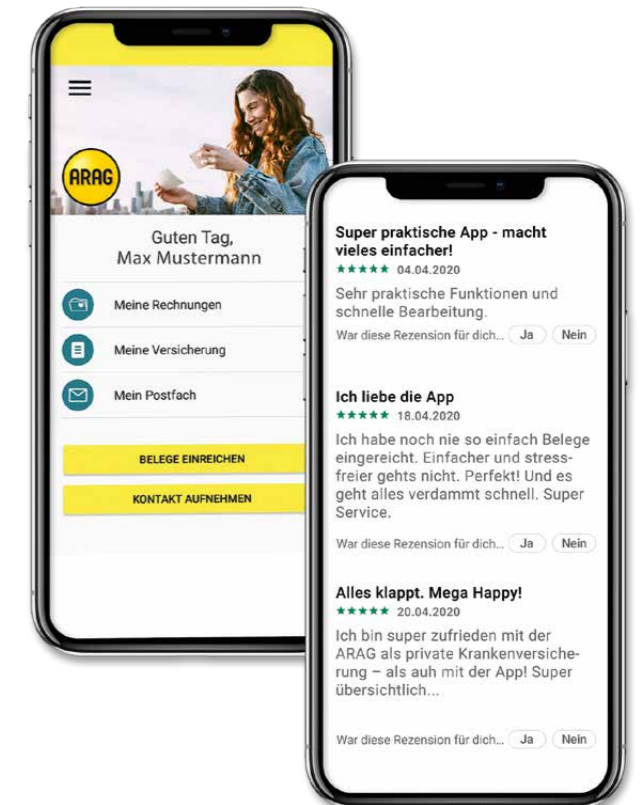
ARAG

Guten Tag,
Max Mustermann

Meine Rechnungen

Meine Versicherung

Mein Postfach

BELEGE EINREICHEN

KONTAKT AUFNEHMEN

Super praktische App - macht vieles einfacher!
★★★★★ 04.04.2020
Sehr praktische Funktionen und schnelle Bearbeitung.
War diese Rezension für dich... Ja Nein

Ich liebe die App
★★★★★ 18.04.2020
Ich habe noch nie so einfach Belege eingereicht. Einfacher und stressfreier gehts nicht. Perfekt! Und es geht alles verdammt schnell. Super Service.
War diese Rezension für dich... Ja Nein

Alles klappt. Mega Happy!
★★★★★ 20.04.2020
Ich bin super zufrieden mit der ARAG als private Krankenversicherung – als auh mit der App! Super übersichtlich...
War diese Rezension für dich... Ja Nein